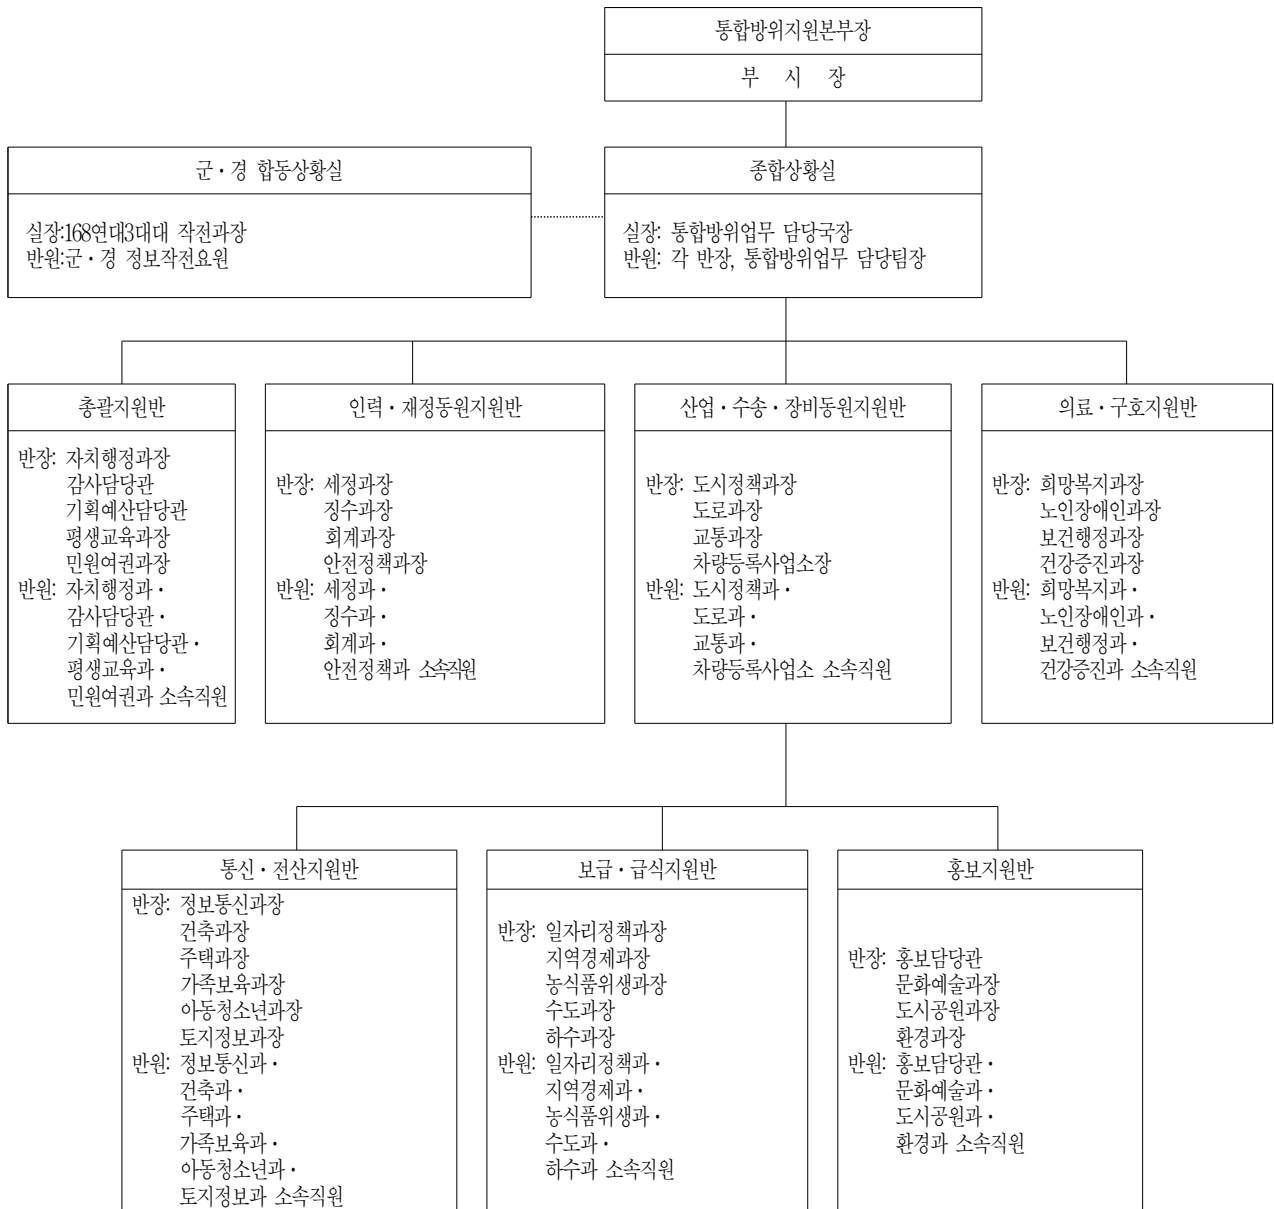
통합방위지원본부장

부 시 장

군·경 합동상황실

실장:168연대3대대 작전과장
반원:군·경 정보작전요원

종합상황실

실장: 통합방위업무 담당국장
반원: 각 반장, 통합방위업무 담당팀장

총괄지원반

반장: 자치행정과장
감사담당관
기획예산담당관
평생교육과장
민원여권과장
반원: 자치행정과·
감사담당관·
기획예산담당관·
평생교육과·
민원여권과 소속직원

인력·재정동원지원반

반장: 세정과장
징수과장
회계과장
안전정책과장
반원: 세정과·
징수과·
회계과·
안전정책과 소속직원

산업·수송·장비동원지원반

반장: 도시정책과장
도로과장
교통과장
차량등록사업소장
반원: 도시정책과·
도로과·
교통과·
차량등록사업소 소속직원

의료·구호지원반

반장: 희망복지과장
노인장애인과장
보건행정과장
건강증진과장
반원: 희망복지과·
노인장애인과·
보건행정과·
건강증진과 소속직원

통신·전산지원반

반장: 정보통신과장
건축과장
주택과장
가족보육과장
아동청소년과장
토지정보과장
반원: 정보통신과·
건축과·
주택과·
가족보육과·
아동청소년과·
토지정보과 소속직원

보급·급식지원반

반장: 일자리정책과장
지역경제과장
농식품위생과장
수도과장
하수과장
반원: 일자리정책과·
지역경제과·
농식품위생과·
수도과·
하수과 소속직원

홍보지원반

반장: 홍보담당관
문화예술과장
도시공원과장
환경과장
반원: 홍보담당관·
문화예술과·
도시공원과·
환경과 소속직원